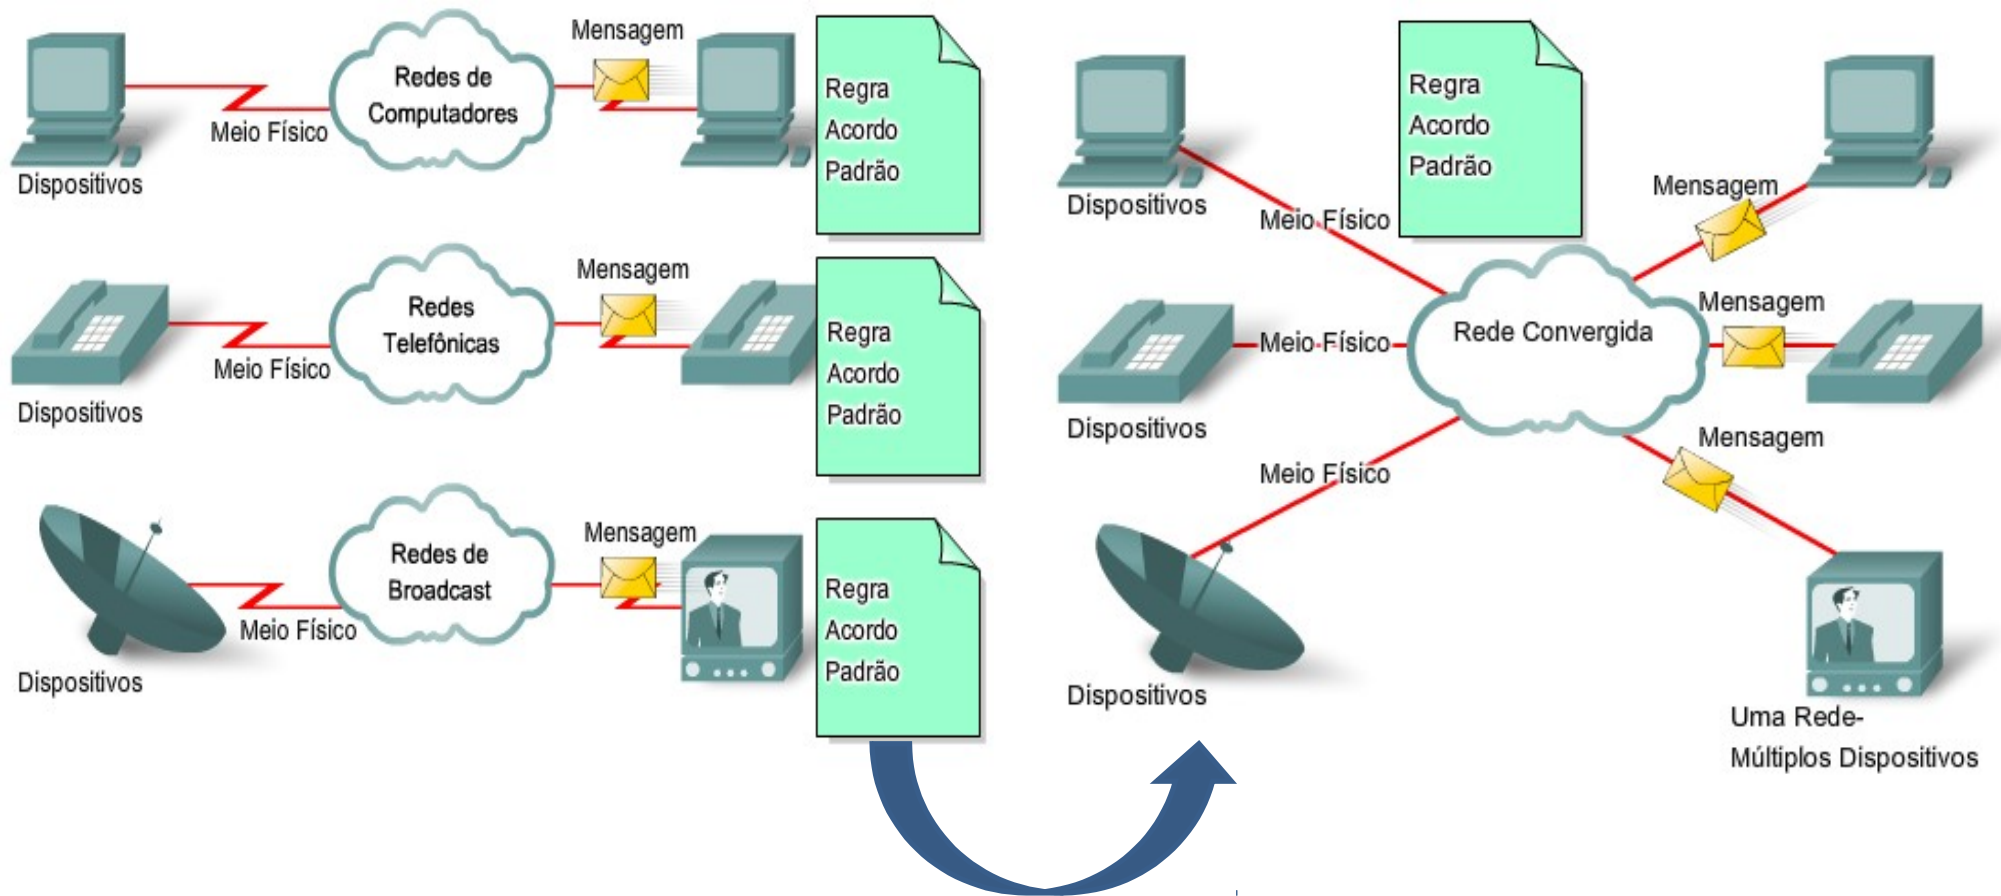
Redes de Computadores

Mensagem

Meio Físico

Dispositivos

Regra
Acordo
Padrão

Redes Telefônicas

Mensagem

Meio Físico

Dispositivos

Regra
Acordo
Padrão

Redes de Broadcast

Mensagem

Meio Físico

Dispositivos

Regra
Acordo
Padrão

Dispositivos

Meio Físico

Regra
Acordo
Padrão

Mensagem

Meio Físico

Rede Convergida

Mensagem

Dispositivos

Meio Físico

Mensagem

Dispositivos

Uma Rede-
Múltiplos Dispositivos